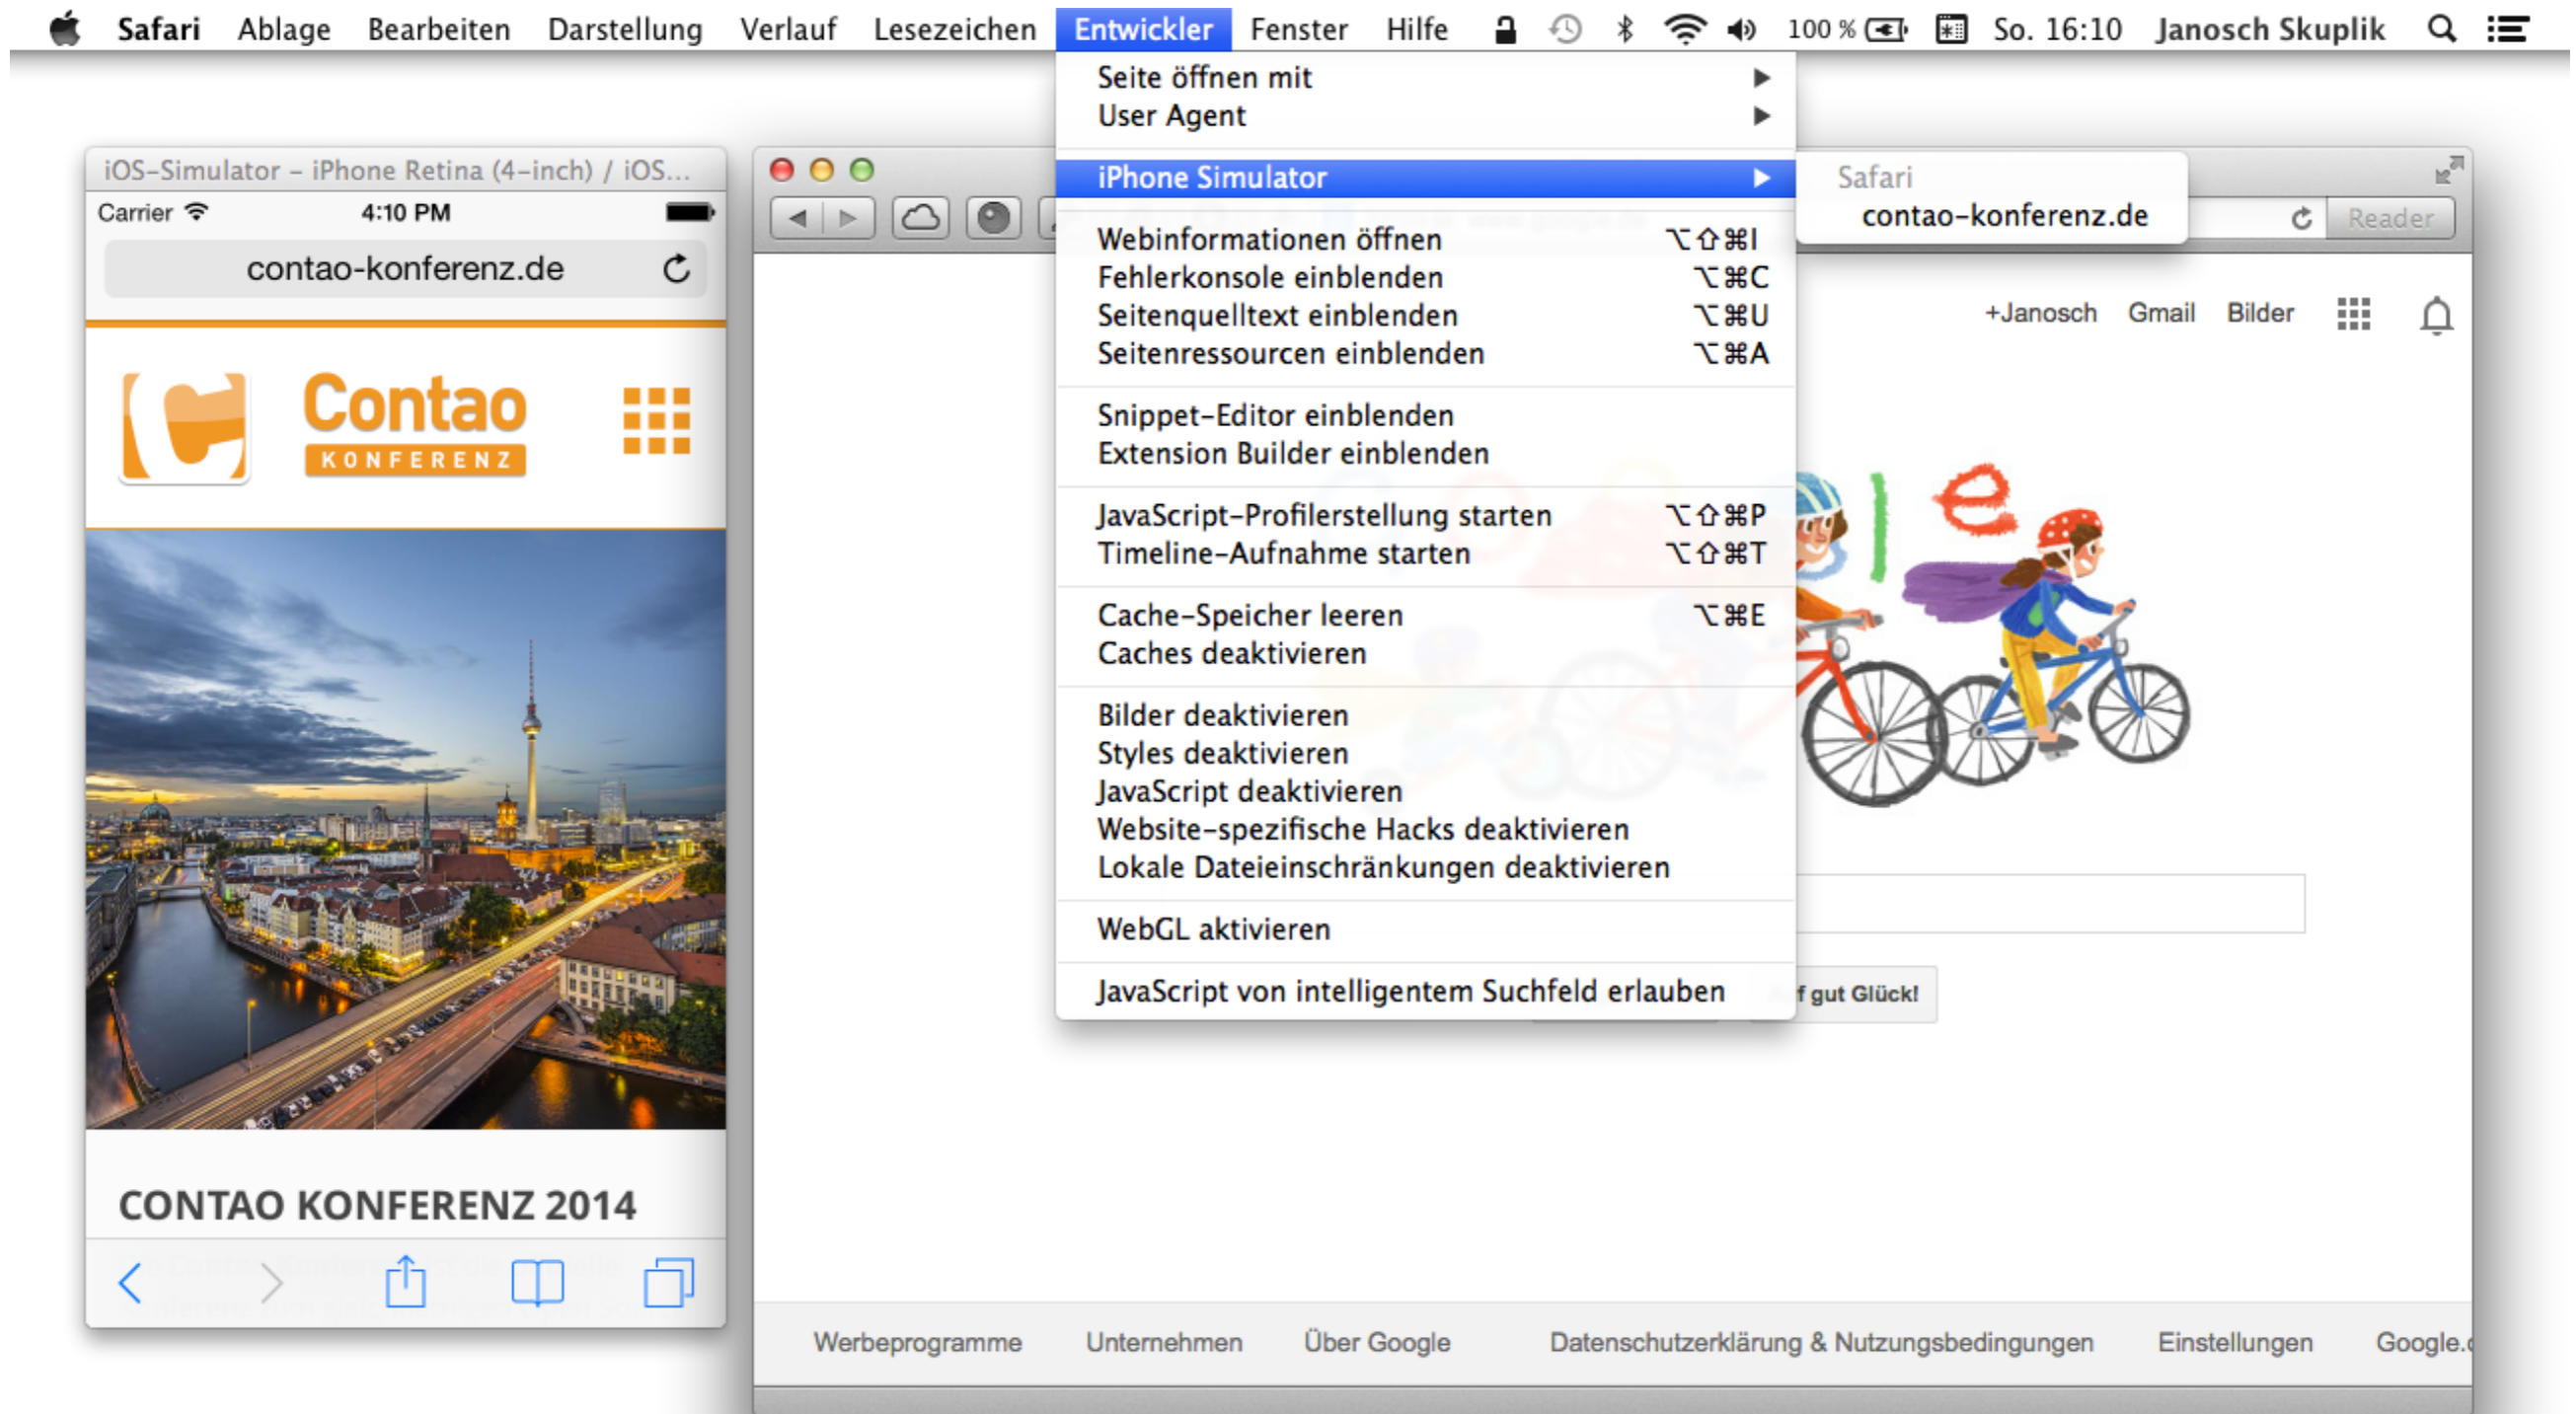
Safari Ablage Bearbeiten Darstellung Verlauf Lesezeichen Entwickler Fenster Hilfe 100 % So. 16:10 Janosch Skuplik

iOS-Simulator – iPhone Retina (4-inch) / iOS...

Carrier 4:10 PM

contao-konferenz.de

Contao KONFERENZ

CONTAO KONFERENZ 2014

Seite öffnen mit
User Agent

iPhone Simulator

Webinformationen öffnen ⌥⇧⌘I
Fehlerkonsole einblenden ⌥⌘C
Seitenquelltext einblenden ⌥⌘U
Seitenressourcen einblenden ⌥⌘A

Snippet-Editor einblenden
Extension Builder einblenden

JavaScript-Profilerstellung starten ⌥⇧⌘P
Timeline-Aufnahme starten ⌥⇧⌘T

Cache-Speicher leeren ⌥⌘E
Caches deaktivieren

Bilder deaktivieren
Styles deaktivieren
JavaScript deaktivieren
Website-spezifische Hacks deaktivieren
Lokale Dateieinschränkungen deaktivieren

WebGL aktivieren

JavaScript von intelligentem Suchfeld erlauben

Safari
contao-konferenz.de

Reader

+Janosch Gmail Bilder

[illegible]f gut Glück!

Werbeprogramme Unternehmen Über Google Datenschutzerklärung & Nutzungsbedingungen Einstellungen Google.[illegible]